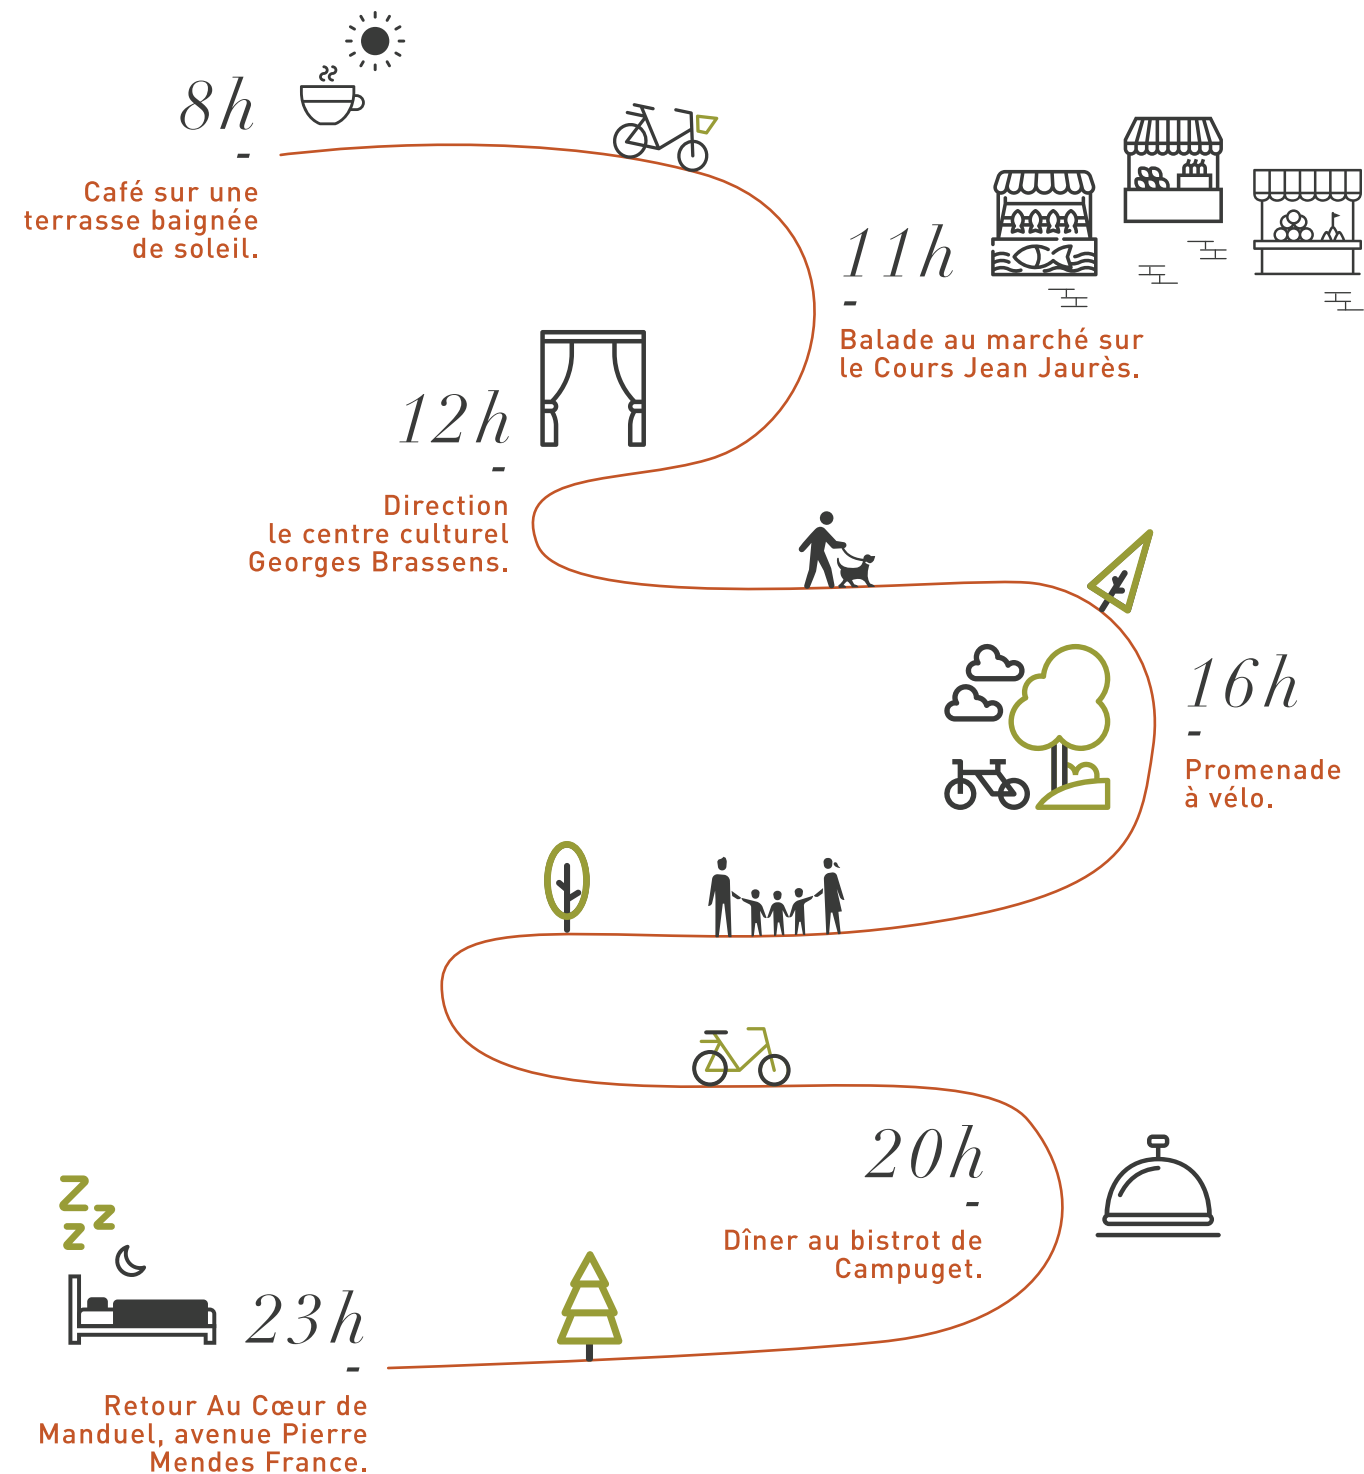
8h
-
Café sur une terrasse baignée de soleil.

11h
-
Balade au marché sur le Cours Jean Jaurès.

12h
-
Direction le centre culturel Georges Brassens.

16h
-
Promenade à vélo.

20h
-
Dîner au bistrot de Campuget.

Z
Z
Z

23h
-
Retour Au Cœur de Manduel, avenue Pierre Mendes France.